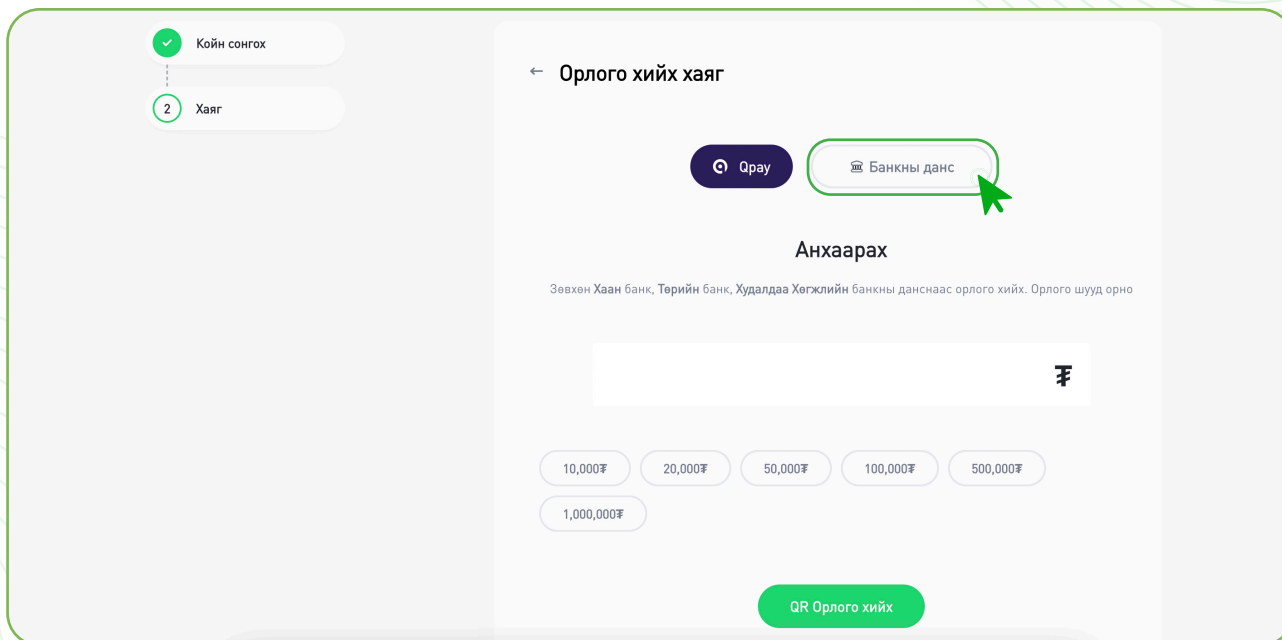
Койн сонгох

2 Хаяг

← Орлого хийх хаяг

Qpay

Банкны данс

Анхаарах

Зөвхөн Хаан банк, Төрийн банк, Худалдаа Хөгжлийн банкны данснаас орлого хийх. Орлого шууд орно

₮

10,000₮ 20,000₮ 50,000₮ 100,000₮ 500,000₮ 1,000,000₮

QR Орлого хийх